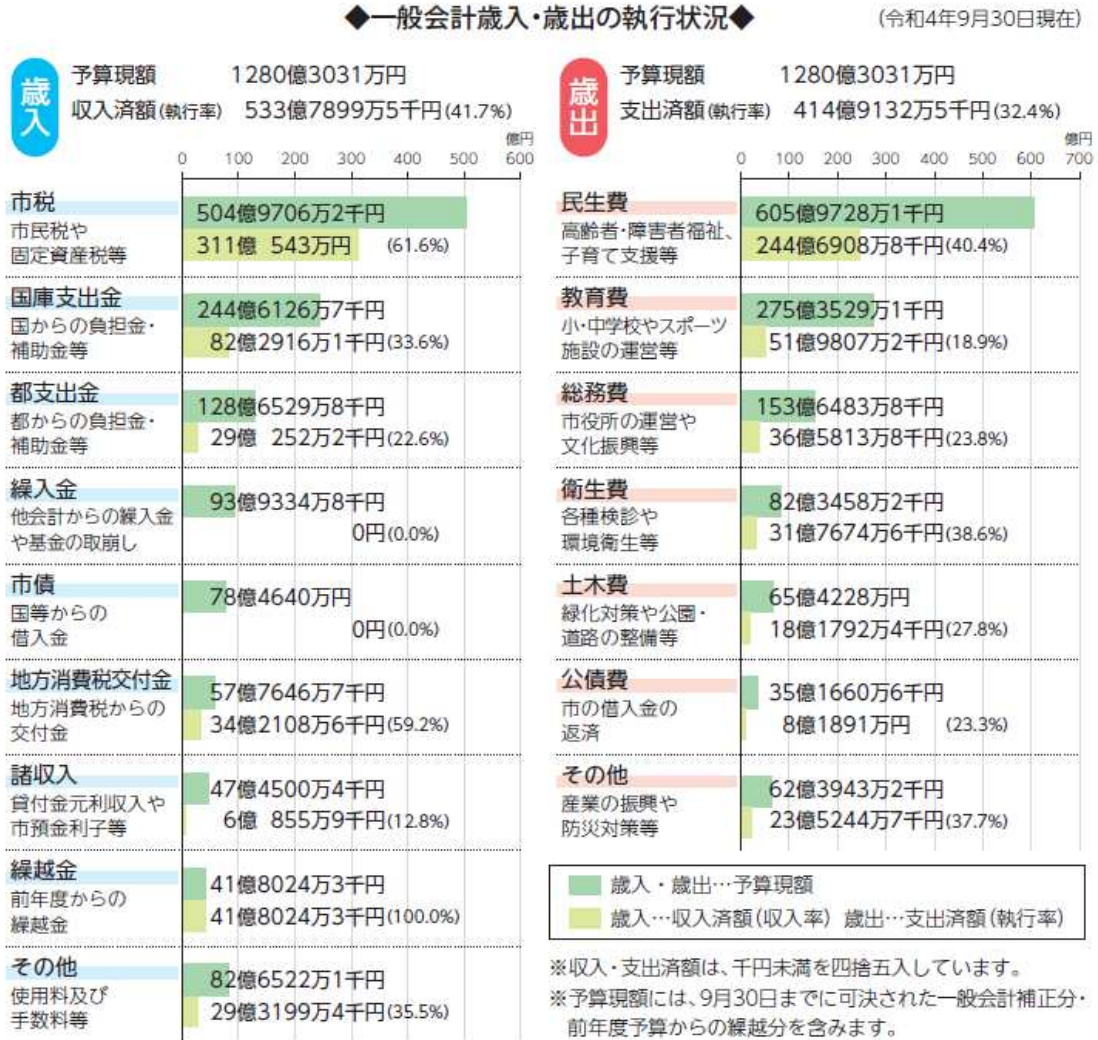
◆一般会計歳入・歳出の執行状況◆

(令和4年9月30日現在)

歳入

予算現額 1280億3031万円
収入済額(執行率) 533億7899万5千円(41.7%)

億円
0 100 200 300 400 500 600

市税
市民税や固定資産税等
504億9706万2千円
311億 543万円 (61.6%)

国庫支出金
国からの負担金・補助金等
244億6126万7千円
82億2916万1千円(33.6%)

都支出金
都からの負担金・補助金等
128億6529万8千円
29億 252万2千円(22.6%)

繰入金
他会計からの繰入金や基金の取崩し
93億9334万8千円
0円(0.0%)

市債
国等からの借入金
78億4640万円
0円(0.0%)

地方消費税交付金
地方消費税からの交付金
57億7646万7千円
34億2108万6千円(59.2%)

諸収入
貸付金元利収入や市預金利子等
47億4500万4千円
6億 855万9千円(12.8%)

繰越金
前年度からの繰越金
41億8024万3千円
41億8024万3千円(100.0%)

その他
使用料及び手数料等
82億6522万1千円
29億3199万4千円(35.5%)

歳出

予算現額 1280億3031万円
支出済額(執行率) 414億9132万5千円(32.4%)

億円
0 100 200 300 400 500 600 700

民生費
高齢者・障害者福祉、子育て支援等
605億9728万1千円
244億6908万8千円(40.4%)

教育費
小・中学校やスポーツ施設の運営等
275億3529万1千円
51億9807万2千円(18.9%)

総務費
市役所の運営や文化振興等
153億6483万8千円
36億5813万8千円(23.8%)

衛生費
各種検診や環境衛生等
82億3458万2千円
31億7674万6千円(38.6%)

土木費
緑化対策や公園・道路の整備等
65億4228万円
18億1792万4千円(27.8%)

公債費
市の借入金の返済
35億1660万6千円
8億1891万円 (23.3%)

その他
産業の振興や防災対策等
62億3943万2千円
23億5244万7千円(37.7%)

歳入・歳出…予算現額
歳入…収入済額(収入率) 歳出…支出済額(執行率)

※収入・支出済額は、千円未満を四捨五入しています。
※予算現額には、9月30日までに可決された一般会計補正分・前年度予算からの繰越分を含みます。